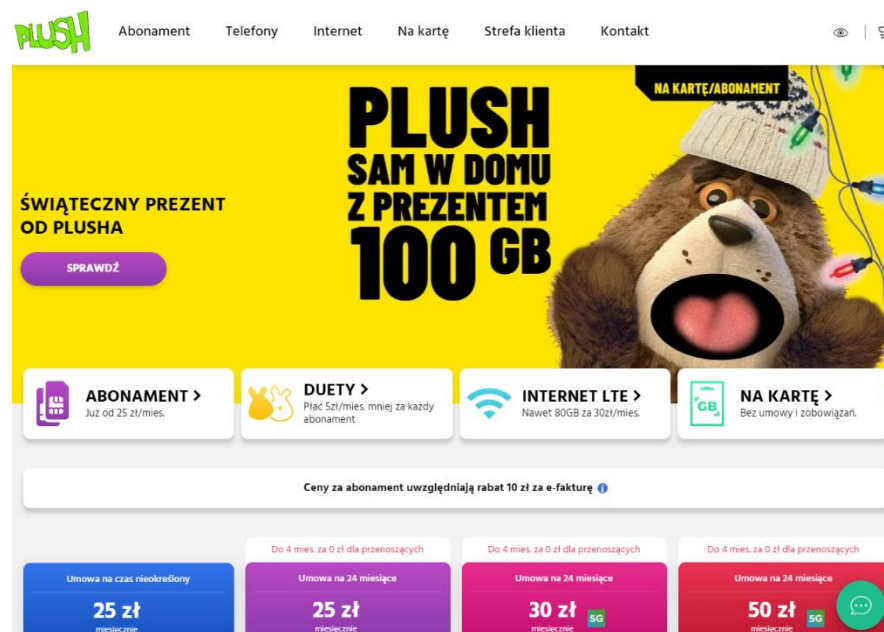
PLUSH

Abonament Telefony Internet Na kartę Strefa klienta Kontakt

NA KARTĘ/ABONAMENT

PLUSH SAM W DOMU Z PREZENTEM 100 GB

ŚWIĄTECZNY PREZENT OD PLUSHA

SPRAWDŹ

ABONAMENT >
Już od 25 zł/mies.

DUETY >
Płać 5zł/mies. mniej za każdy abonament

INTERNET LTE >
Nawet 80GB za 30zł/mies.

GB
NA KARTĘ >
Bez umowy i zobowiązań.

Ceny za abonament uwzględniają rabat 10 zł za e-fakturę

Do 4 mies. za 0 zł dla przenoszących

Do 4 mies. za 0 zł dla przenoszących

Do 4 mies. za 0 zł dla przenoszących

Umowa na czas nieokreślony
25 zł
miesięcznie

Umowa na 24 miesiące
25 zł
miesięcznie

Umowa na 24 miesiące
30 zł 5G
miesięcznie

Umowa na 24 miesiące
50 zł 5G
miesięcznie